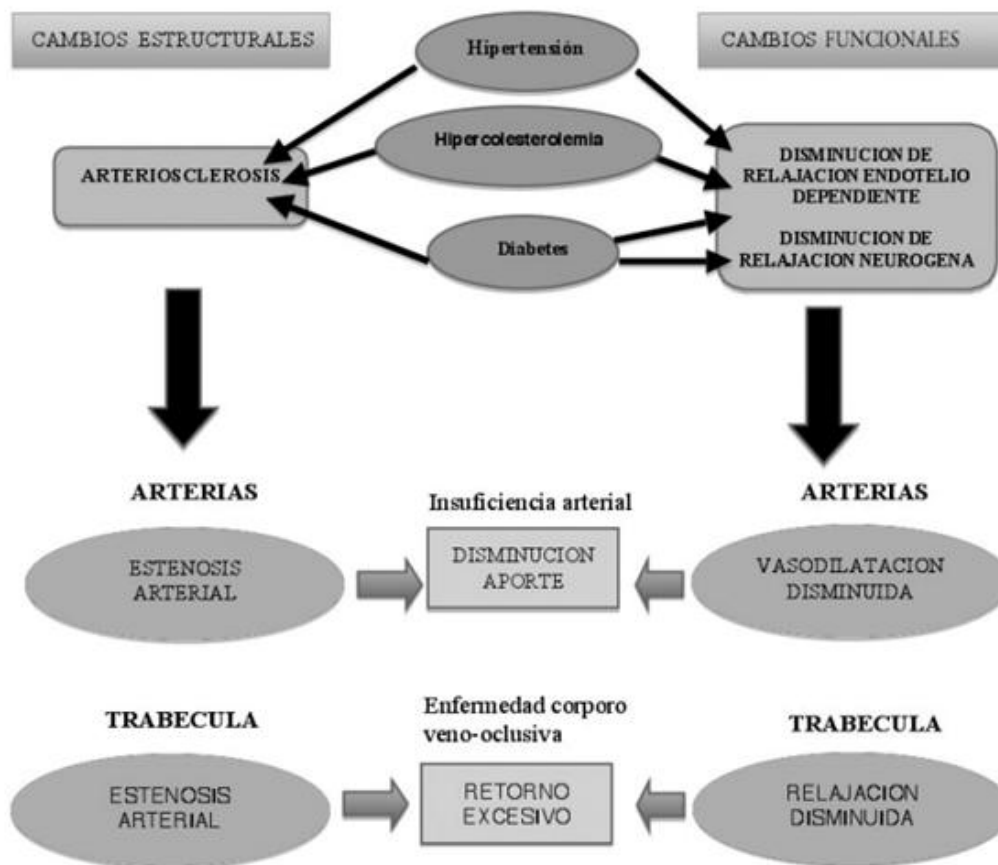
CAMBIOS ESTRUCTURALES

Hipertensión

CAMBIOS FUNCIONALES

Hipercolesterolemia

ARTERIOSCLEROSIS

DISMINUCION DE RELAJACION ENDOTELIO DEPENDIENTE

DISMINUCION DE RELAJACION NEUROGENA

Diabetes

ARTERIAS

Insuficiencia arterial

ARTERIAS

ESTENOSIS ARTERIAL

DISMINUCION APORTE

VASODILATACION DISMINUIDA

TRABECULA

Enfermedad corporo veno-oclusiva

TRABECULA

ESTENOSIS ARTERIAL

RETORNO EXCESIVO

RELAJACION DISMINUIDA